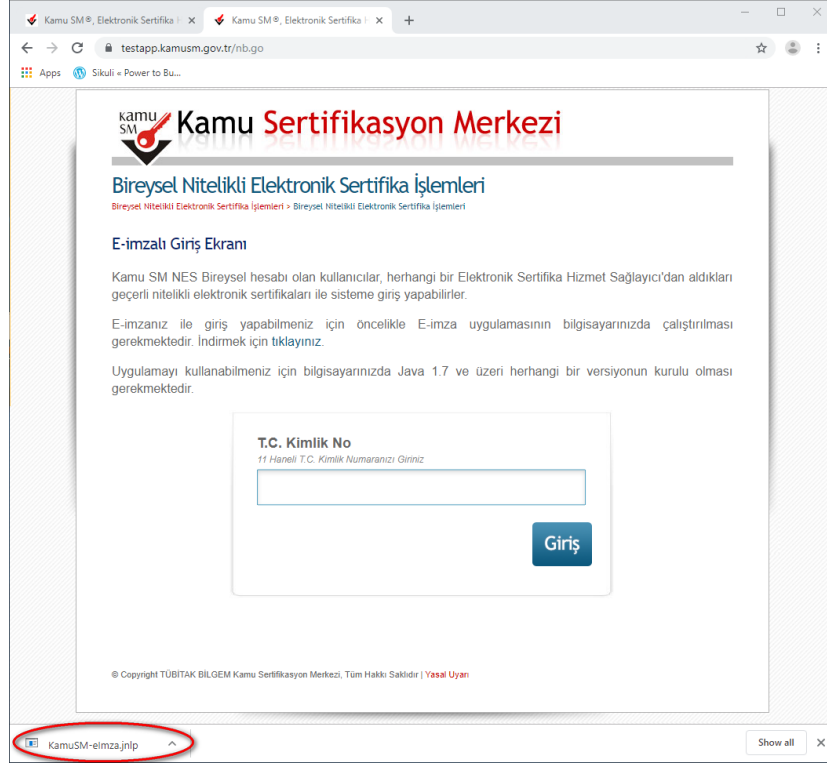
Kamu SM®, Elektronik Sertifika H ×
Kamu SM®, Elektronik Sertifika H ×
+

testapp.kamusm.gov.tr/nb.go

Apps
Sikuli « Power to Bu...

KAMU SM Kamu Sertifikasyon Merkezi

Bireysel Nitelikli Elektronik Sertifika İşlemleri
Bireysel Nitelikli Elektronik Sertifika İşlemleri > Bireysel Nitelikli Elektronik Sertifika İşlemleri

E-imzalı Giriş Ekranı

Kamu SM NES Bireysel hesabı olan kullanıcılar, herhangi bir Elektronik Sertifika Hizmet Sağlayıcı'dan aldıkları geçerli nitelikli elektronik sertifikaları ile sisteme giriş yapabilirler.

E-imzanız ile giriş yapabilmeniz için öncelikle E-imza uygulamasının bilgisayarınızda çalıştırılması gerekmektedir. İndirmek için tıklayınız.

Uygulamayı kullanabilmeniz için bilgisayarınızda Java 1.7 ve üzeri herhangi bir versiyonun kurulu olması gerekmektedir.

T.C. Kimlik No
11 Haneli T.C. Kimlik Numaranızı Giriniz

Giriş

© Copyright TÜBİTAK BİLGEM Kamu Sertifikasyon Merkezi, Tüm Hakkı Saklıdır | Yasal Uyarı

KamuSM-eimza.jnlp

Show all
×